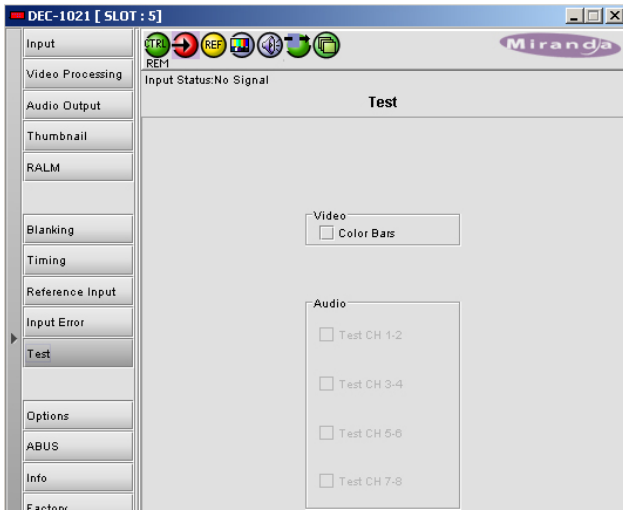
DEC-1021 [ SLOT : 5 ]

Input
Video Processing
Audio Output
Thumbnail
RALM
Blanking
Timing
Reference Input
Input Error
Test
Options
ABUS
Info
Factory

CTRL REF
REM
Miranda

Input Status:No Signal

Test

Video
Color Bars

Audio
Test CH 1-2
Test CH 3-4
Test CH 5-6
Test CH 7-8